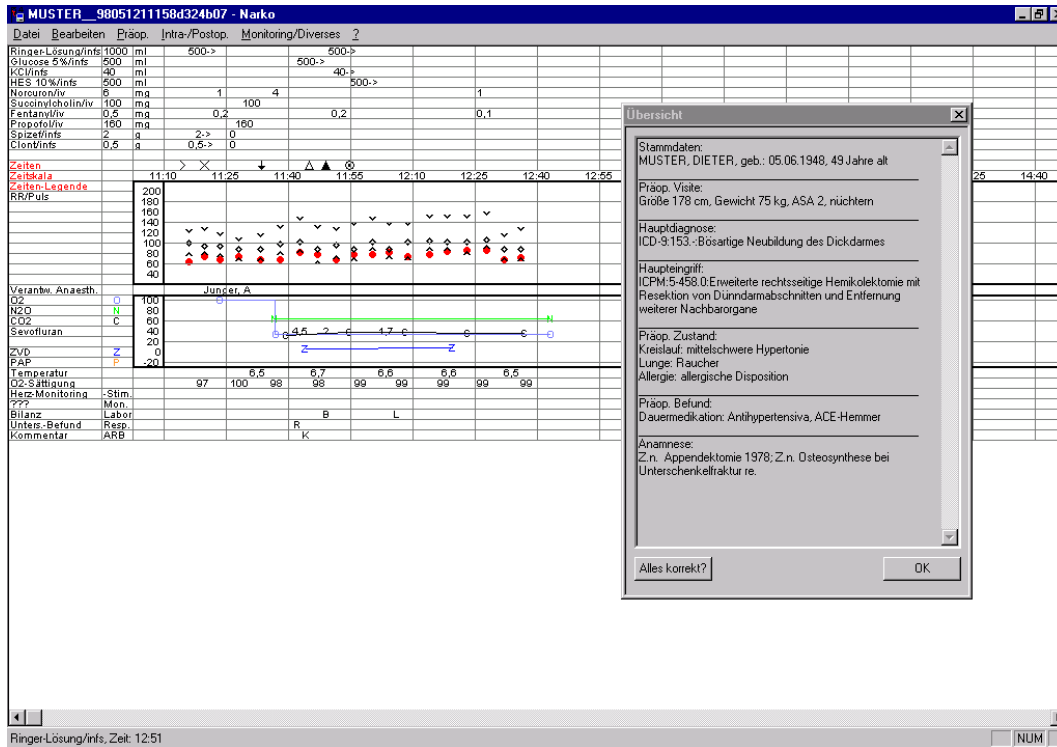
MUSTER__98051211158d324b07 - Narko

Datei Bearbeiten Präop. Intra-/Postop. Monitoring/Diverses ?

| | | | |
|---|---|---|---|
| Ringer-Lösung/infs | 1000 | ml | 500-> 500-> |
| Glucose 5%/infs | 500 | ml | 500-> |
| KCl/infs | 40 | ml | 40-> |
| HES 10%/infs | 500 | ml | 500-> |
| Norcuron/iv | 6 | mg | 1 4 1 |
| Succinylcholin/iv | 100 | mg | 100 |
| Fentanyl/iv | 0,5 | mg | 0,2 0,2 0,1 |
| Propofol/iv | 160 | mg | 160 |
| Spizef/infs | 2 | g | 2-> 0 |
| Clont/infs | 0,5 | g | 0,5-> 0 |

Zeiten
Zeitskala 11:10 11:25 11:40 11:55 12:10 12:25 12:40 12:55 25 14:40
Zeiten-Legende
RR/Puls 200 180 160 140 120 100 80 60 40

Verantw. Anaesth. Juncer, A
O2 O 100
N2O N 80
CO2 C 60
Sevofluran 40 4,5 2 1,7
20
ZVD Z 0
PAP P -20
Temperatur 6,5 6,7 6,6 6,6 6,5
O2-Sättigung 97 100 98 98 99 99 99 99 99
Herz-Monitoring -Stim.
??? Mon.
Bilanz Labor B L
Unters.-Befund Resp. R
Kommentar ARB K

Übersicht

Stammdaten:
MUSTER, DIETER, geb.: 05.06.1948, 49 Jahre alt

Präop. Visite:
Größe 178 cm, Gewicht 75 kg, ASA 2, nüchtern

Hauptdiagnose:
ICD-9:153.-:Bösartige Neubildung des Dickdarmes

Haupteingriff:
ICPM:5-458.0:Erweiterte rechtsseitige Hemikolektomie mit Resektion von Dünndarmabschnitten und Entfernung weiterer Nachbarorgane

Präop. Zustand:
Kreislauf: mittelschwere Hypertonie
Lunge: Raucher
Allergie: allergische Disposition

Präop. Befund:
Dauermedikation: Antihypertensiva, ACE-Hemmer

Anamnese:
Z.n. Appendektomie 1978; Z.n. Osteosynthese bei Unterschenkelfraktur re.

Alles korrekt? OK

Ringer-Lösung/infs, Zeit: 12:51 NUM